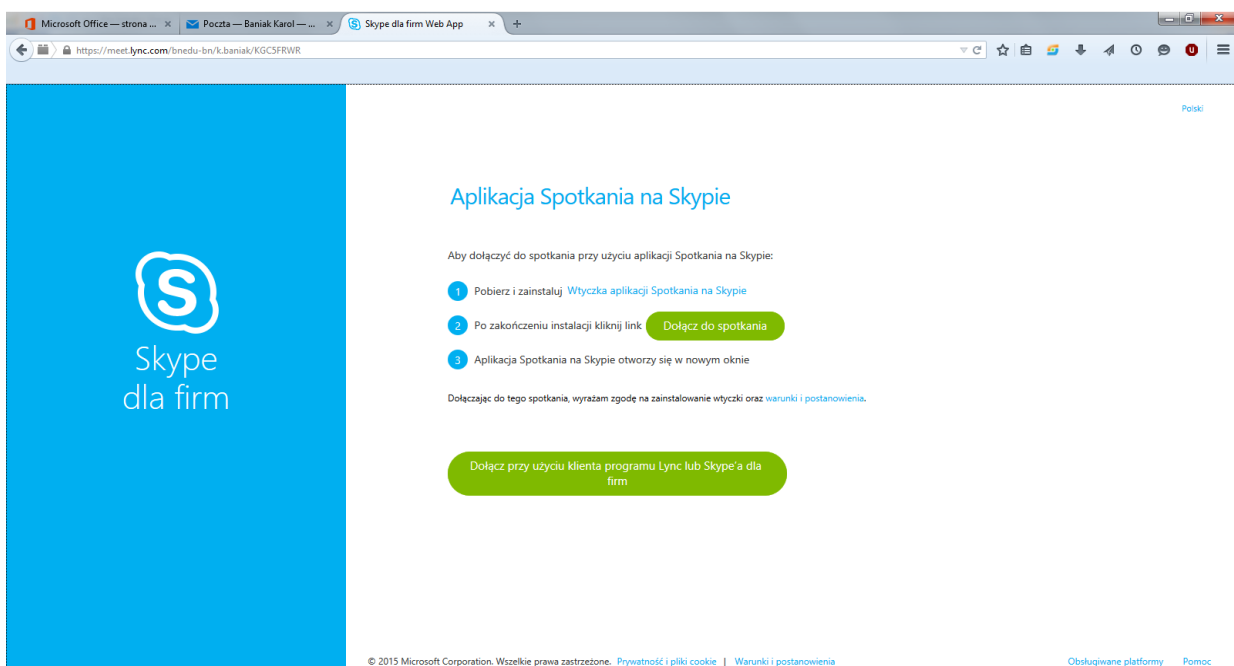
Microsoft Office — strona ... ×
Poczta — Baniak Karol — ... ×
Skype dla firm Web App ×
+

https://meet.lync.com/bnedu-bn/k.baniak/KGC5FRWR

Polski

S
Skype
dla firm

Aplikacja Spotkania na Skypie

Aby dołączyć do spotkania przy użyciu aplikacji Spotkania na Skypie:

1 Pobierz i zainstaluj Wtyczka aplikacji Spotkania na Skypie

2 Po zakończeniu instalacji kliknij link Dołącz do spotkania

3 Aplikacja Spotkania na Skypie otworzy się w nowym oknie

Dołączając do tego spotkania, wyrażam zgodę na zainstalowanie wtyczki oraz warunki i postanowienia.

Dołącz przy użyciu klienta programu Lync lub Skype'a dla firm

© 2015 Microsoft Corporation. Wszelkie prawa zastrzeżone. Prywatność i pliki cookie | Warunki i postanowienia

Obsługiwane platformy Pomoc